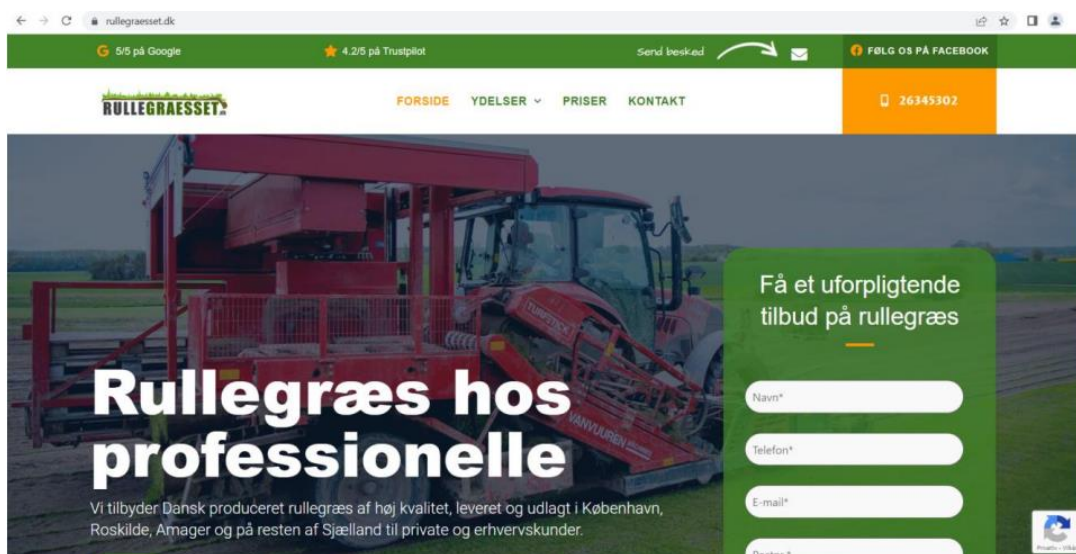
rullegraesset.dk

G 5/5 på Google
4.2/5 på Trustpilot
Send besked
FØLG OS PÅ FACEBOOK

RULLEGRAESSET.dk
FORSIDE
YDELSER
PRISER
KONTAKT
26345302

TURFEX
VANVUUREN

Få et uforpligtende tilbud på rullegræs

Navn*
Telefon*
E-mail*
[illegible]

Rullegræs hos professionelle

Vi tilbyder Dansk produceret rullegræs af høj kvalitet, leveret og udlagt i København, Roskilde, Amager og på resten af Sjælland til private og erhvervskunder.

Privatliv - Vilkår